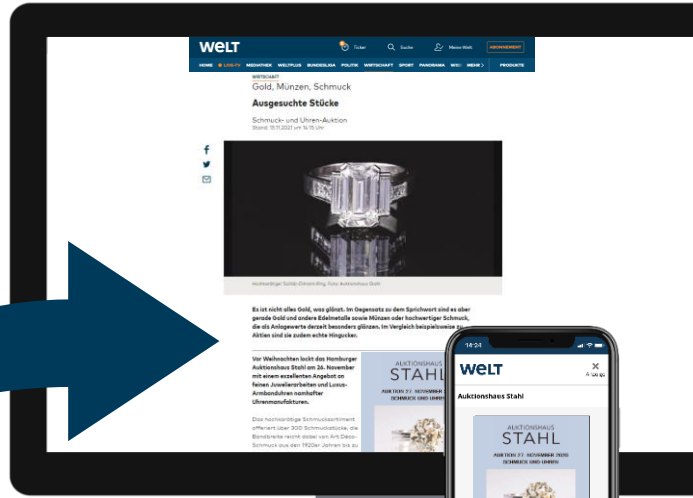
WELT

Ticker Suche Meine Welt ABONNEMENT

HOME LIVE TV MEDIATHEK WELTPLUS BUNDESLIGA POLITIK WIRTSCHAFT SPORT PANORAMA WI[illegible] MEHR PRODUKTE

WIRTSCHAFT

Gold, Münzen, Schmuck

Ausgesuchte Stücke

Schmuck- und Uhren-Auktion

Stand: 15.11.2021 um 16:15 Uhr

Hochkarätiger Solitär-Diamant-Ring. Foto: Auktionshaus Stahl

Es ist nicht alles Gold, was glänzt. Im Gegensatz zu dem Sprichwort sind es aber gerade Gold und andere Edelmetalle sowie Münzen oder hochwertiger Schmuck, die als Anlagewerte derzeit besonders glänzen. Im Vergleich beispielsweise zu Aktien sind sie zudem echte Hingucker.

Vor Weihnachten lockt das Hamburger Auktionshaus Stahl am 26. November mit einem exzellenten Angebot an feinen Juwelierarbeiten und Luxus-Armbanduhren namhafter Uhrenmanufakturen.

Das hochkarätige Schmucksortiment offeriert über 300 Schmuckstücke, die Bandbreite reicht dabei von Art Deco-Schmuck aus den 1920er Jahren bis zu

AUKTIONSHAUS STAHL

AUKTION 27. NOVEMBER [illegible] SCHMUCK UND UHREN

14:24

WELT

Auktionshaus Stahl

AUKTIONSHAUS STAHL

AUKTION 27. NOVEMBER 2020 SCHMUCK UND UHREN